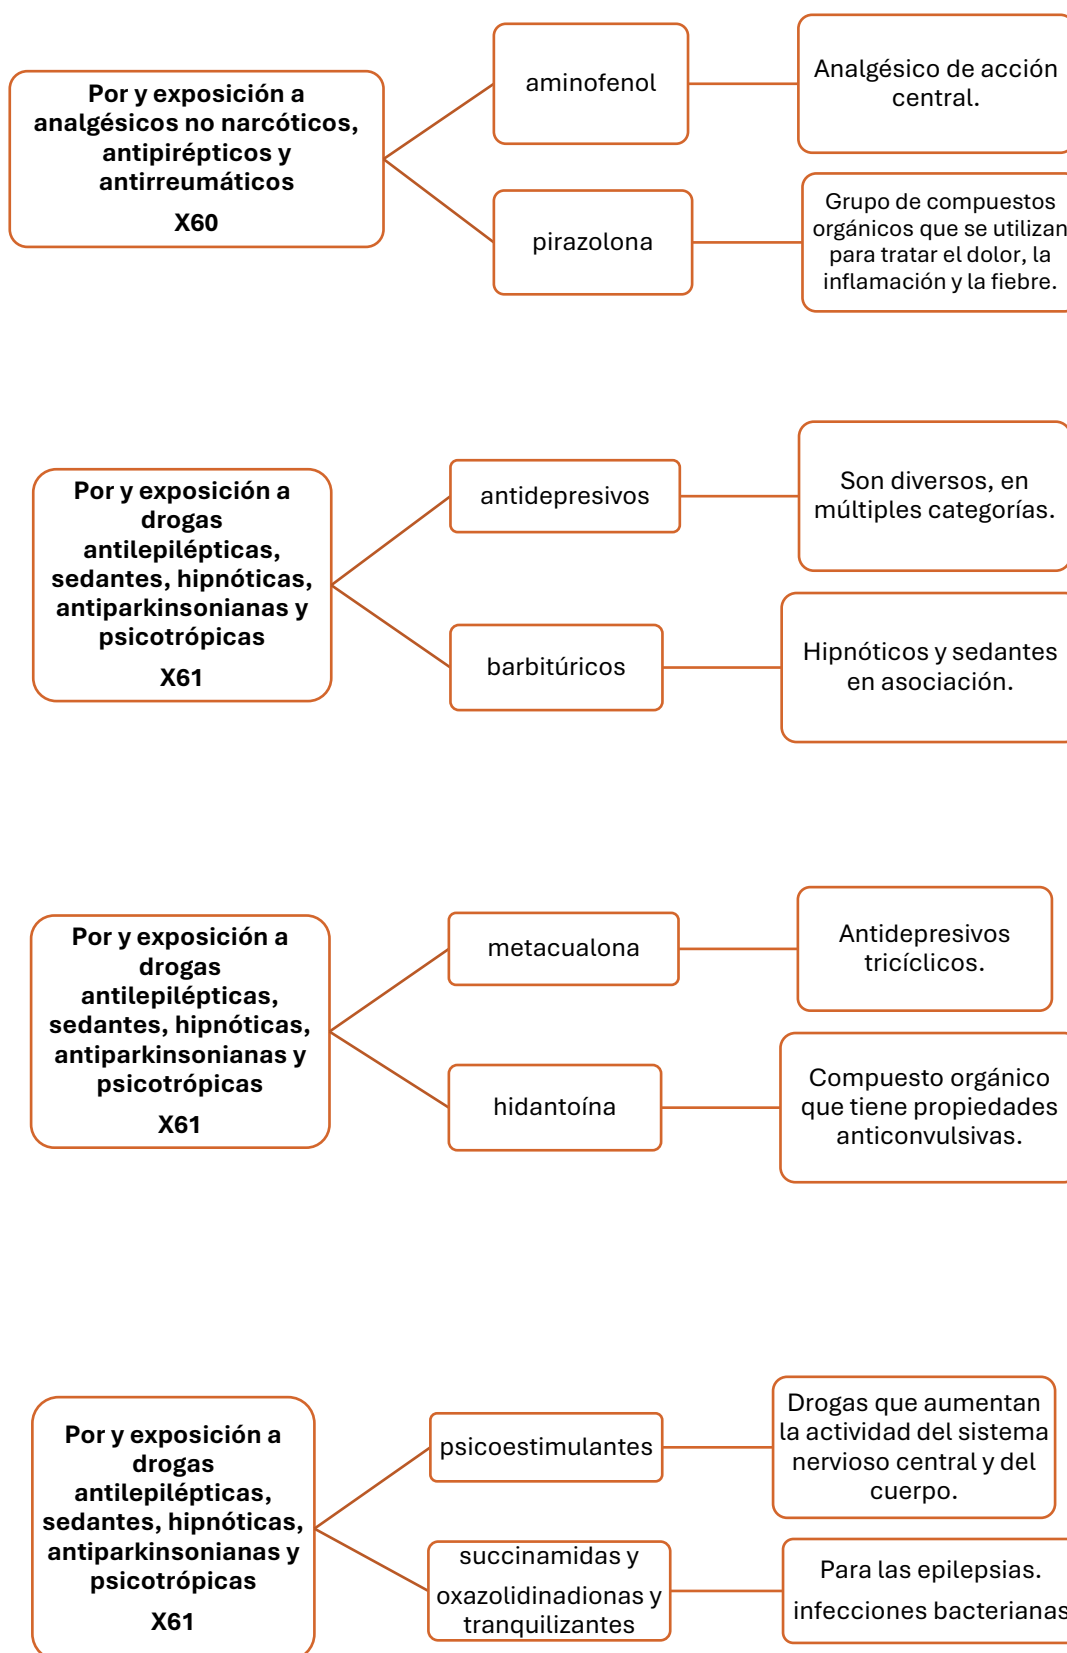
Por y exposición a analgésicos no narcóticos, antipirépticos y antirreumáticos
X60

aminofenol

Analgésico de acción central.

pirazolona

Grupo de compuestos orgánicos que se utilizan para tratar el dolor, la inflamación y la fiebre.

Por y exposición a drogas antilepilépticas, sedantes, hipnóticas, antiparkinsonianas y psicotrópicas
X61

antidepresivos

Son diversos, en múltiples categorías.

barbitúricos

Hipnóticos y sedantes en asociación.

Por y exposición a drogas antilepilépticas, sedantes, hipnóticas, antiparkinsonianas y psicotrópicas
X61

metacualona

Antidepresivos tricíclicos.

hidantoína

Compuesto orgánico que tiene propiedades anticonvulsivas.

Por y exposición a drogas antilepilépticas, sedantes, hipnóticas, antiparkinsonianas y psicotrópicas
X61

psicoestimulantes

Drogas que aumentan la actividad del sistema nervioso central y del cuerpo.

succinamidas y oxazolidinadionas y tranquilizantes

Para las epilepsias.
infecciones bacterianas